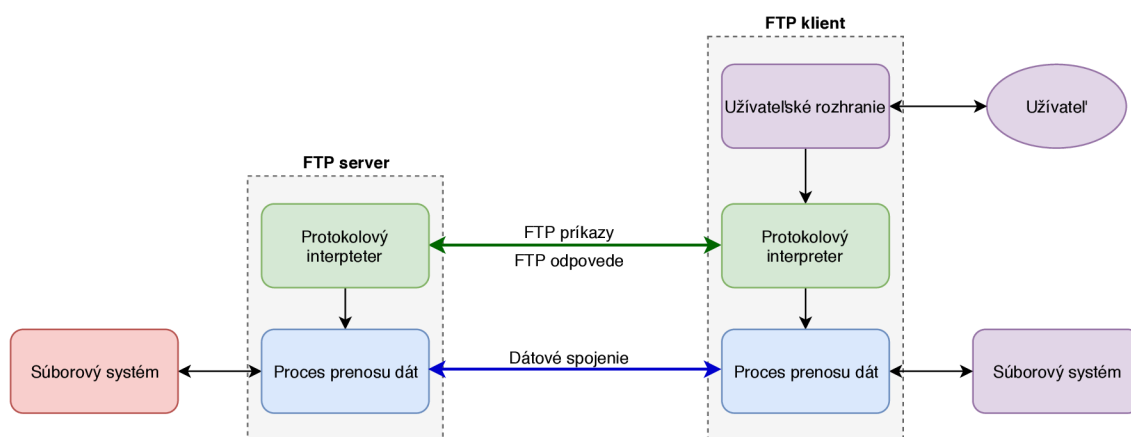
FTP klient

Užívateľské rozhranie

Užívateľ

FTP server

Protokolový interpteter

FTP príkazy

FTP odpovede

Protokolový interpreter

Súborový systém

Proces prenosu dát

Dátové spojenie

Proces prenosu dát

Súborový systém